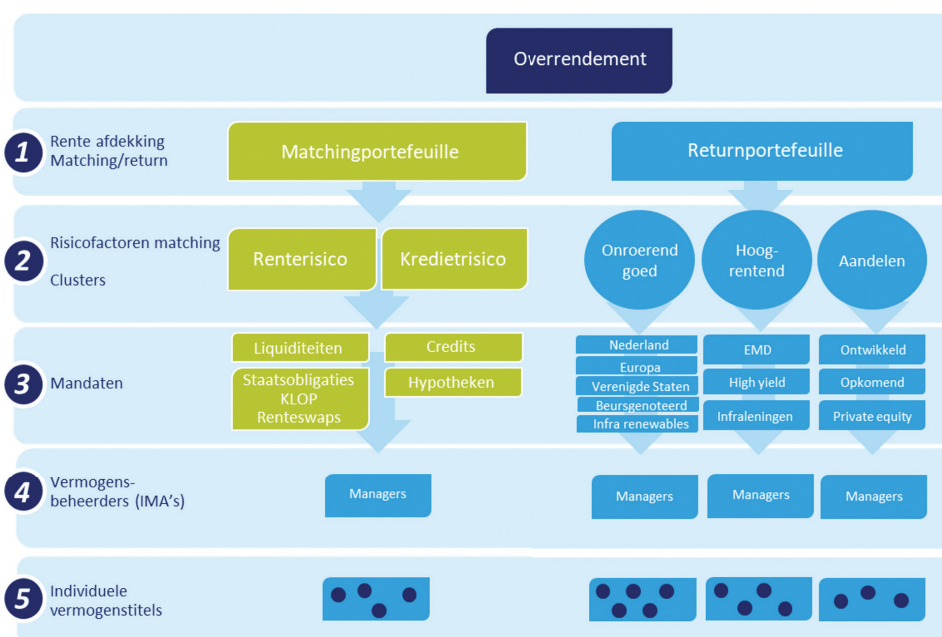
Overrendement

1 Rente afdekking Matching/return

Matchingportefeuille

Returnportefeuille

2 Risicofactoren matching

Clusters

Renterisico

Kredietrisico

Onroerend goed

Hoogrentend

Aandelen

3 Mandaten

Liquiditeiten

Staatsobligaties KLOP Renteswaps

Credits

Hypotheken

Nederland

Europa

Verenigde Staten

Beursgenoteerd

Infra renewables

EMD

High yield

Infraleningen

Ontwikkeld

Opkomend

Private equity

4 Vermogensbeheerders (IMA's)

Managers

Managers

Managers

Managers

5 Individuele vermogenstitels